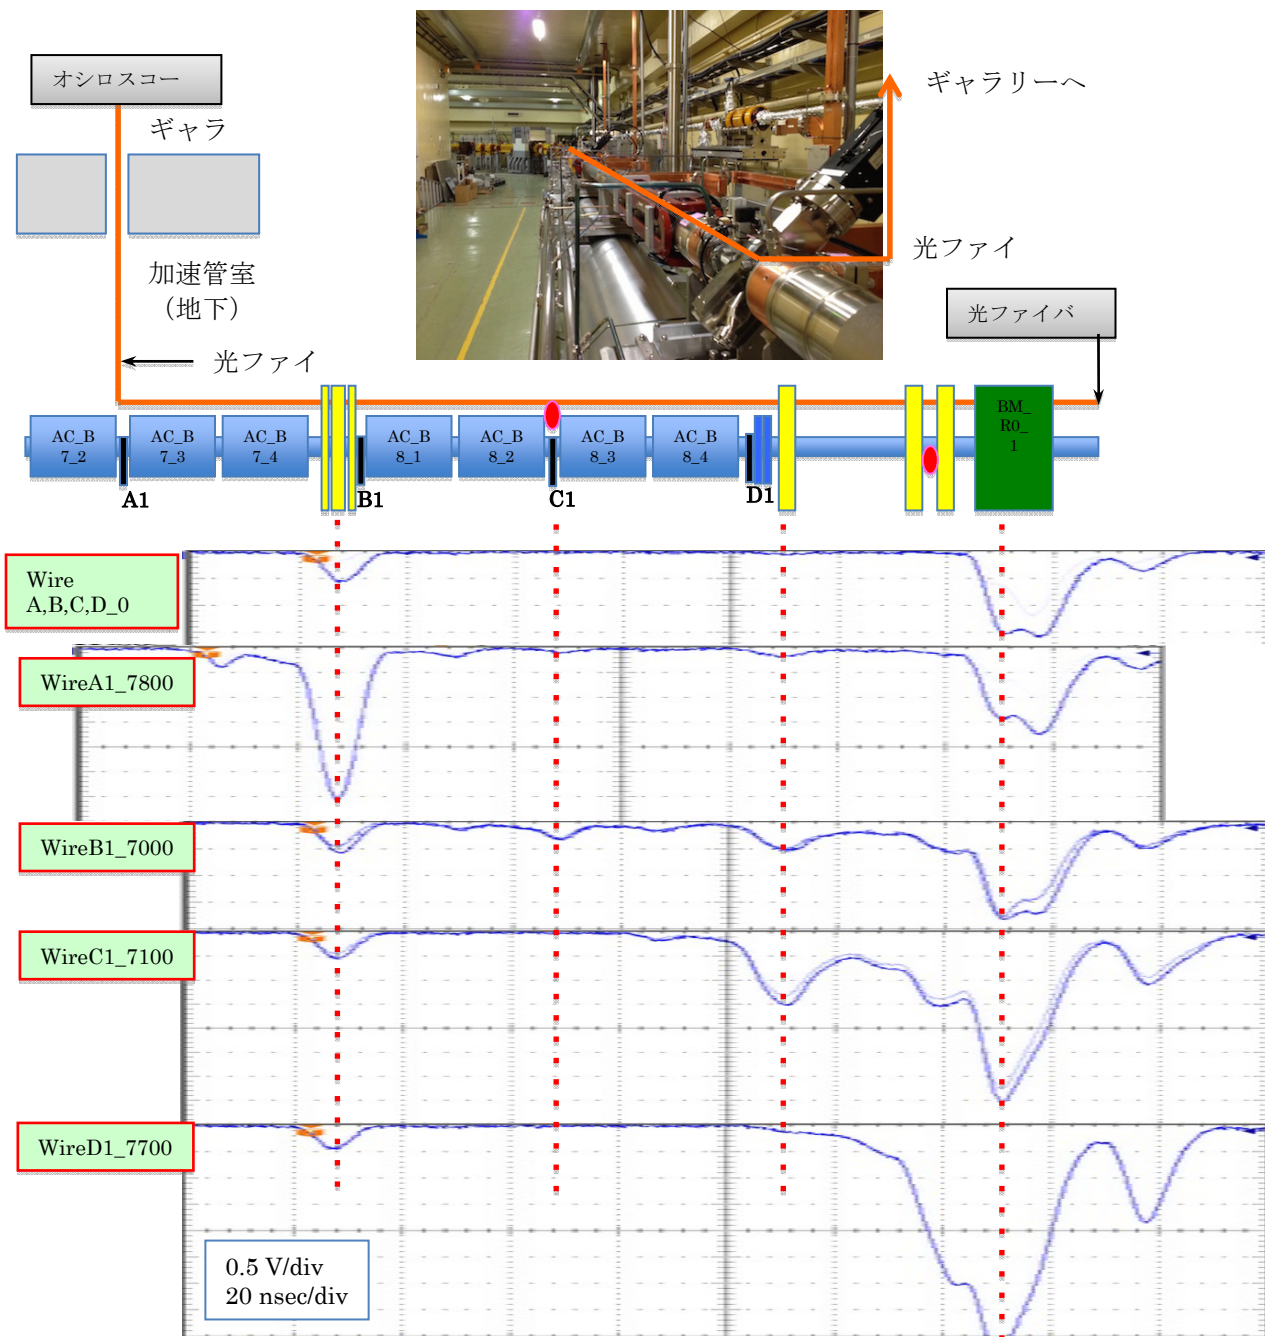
オシロスコー

ギャラ

加速管室
（地下）

光ファイ

ギャラリーへ

光ファイ

光ファイバ

AC_B 7_2
AC_B 7_3
AC_B 7_4
AC_B 8_1
AC_B 8_2
AC_B 8_3
AC_B 8_4
BM_ R0_ 1

A1
B1
C1
D1

Wire A,B,C,D_0

WireA1_7800

WireB1_7000

WireC1_7100

WireD1_7700

0.5 V/div
20 nsec/div